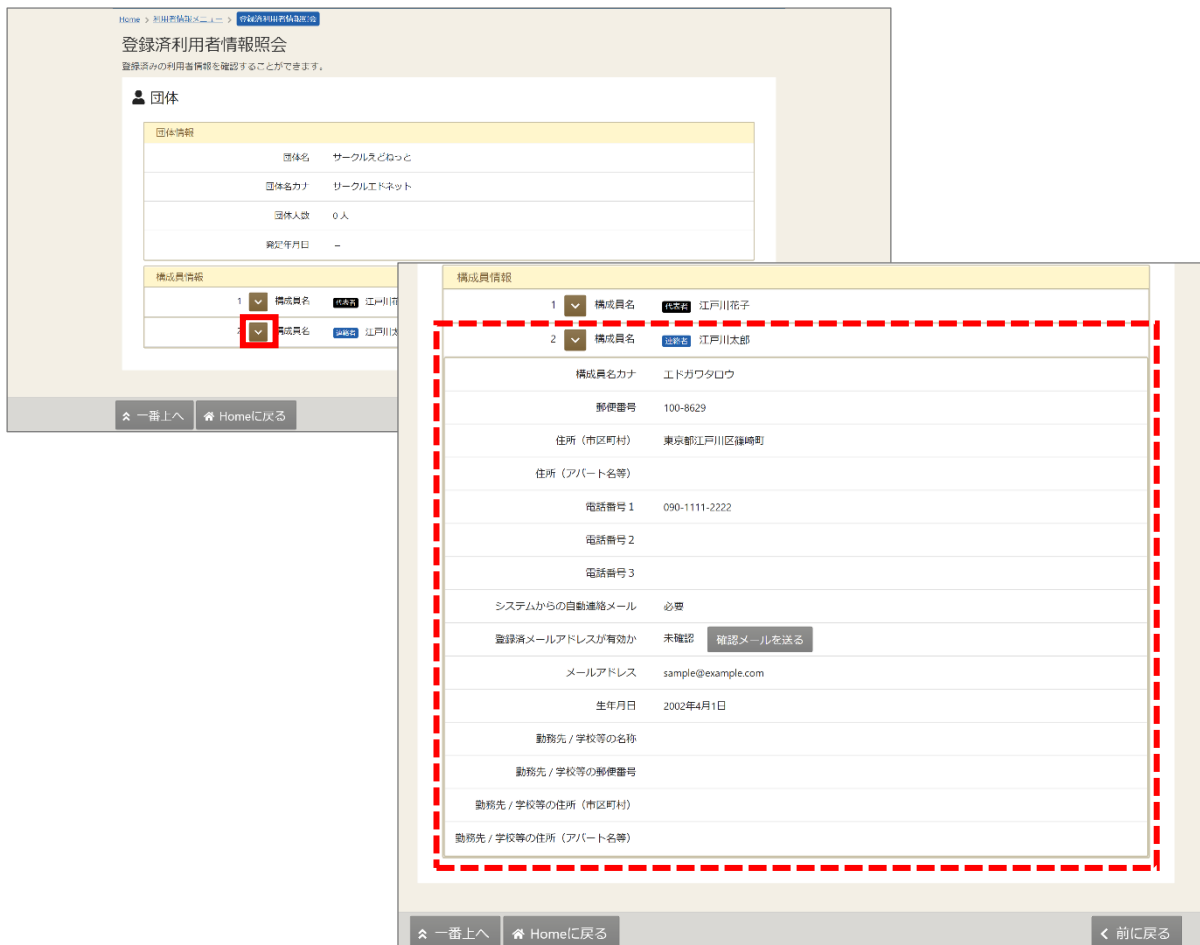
Home > 利用者情報メニュー > 登録済利用者情報照会

登録済利用者情報照会

登録済みの利用者情報を確認することができます。

団体

団体情報

| | |
|---|---|
| 団体名 | サークルえどねっと |
| 団体名カナ | サークルエドネット |
| 団体人数 | 0 人 |
| 設立年月日 | – |

構成員情報

1 構成員名 代表者 江戸川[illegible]

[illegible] 構成員名 連絡者 江戸川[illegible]

一番上へ Homeに戻る

構成員情報

1 構成員名 代表者 江戸川花子

2 構成員名 連絡者 江戸川太郎

| | |
|---|---|
| 構成員名カナ | エドガワタロウ |
| 郵便番号 | 100-8629 |
| 住所（市区町村） | 東京都江戸川区篠崎町 |
| 住所（アパート名等） | |
| 電話番号 1 | 090-1111-2222 |
| 電話番号 2 | |
| 電話番号 3 | |
| システムからの自動連絡メール | 必要 |
| 登録済メールアドレスが有効か | 未確認 確認メールを送る |
| メールアドレス | sample@example.com |
| 生年月日 | 2002年4月1日 |
| 勤務先 / 学校等の名称 | |
| 勤務先 / 学校等の郵便番号 | |
| 勤務先 / 学校等の住所（市区町村） | |
| 勤務先 / 学校等の住所（アパート名等） | |

一番上へ Homeに戻る 前に戻る